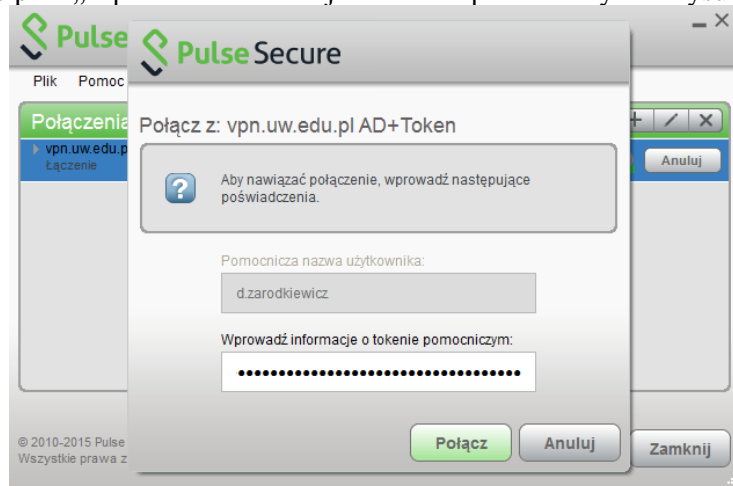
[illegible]

Pulse

Plik Pomoc

Połączenia

vpn.uw.edu.p
Łączenie

Anuluj

© 2010-2015 Pulse
Wszystkie prawa z

Zamknij

Pulse Secure

Połącz z: vpn.uw.edu.pl AD+Token

Aby nawiązać połączenie, wprowadź następujące poświadczenia.

Pomocnicza nazwa użytkownika:

d.zarodkiewicz

Wprowadź informacje o tokenie pomocniczym:

••••••••••••••••••••••••••••••••

Połącz

Anuluj